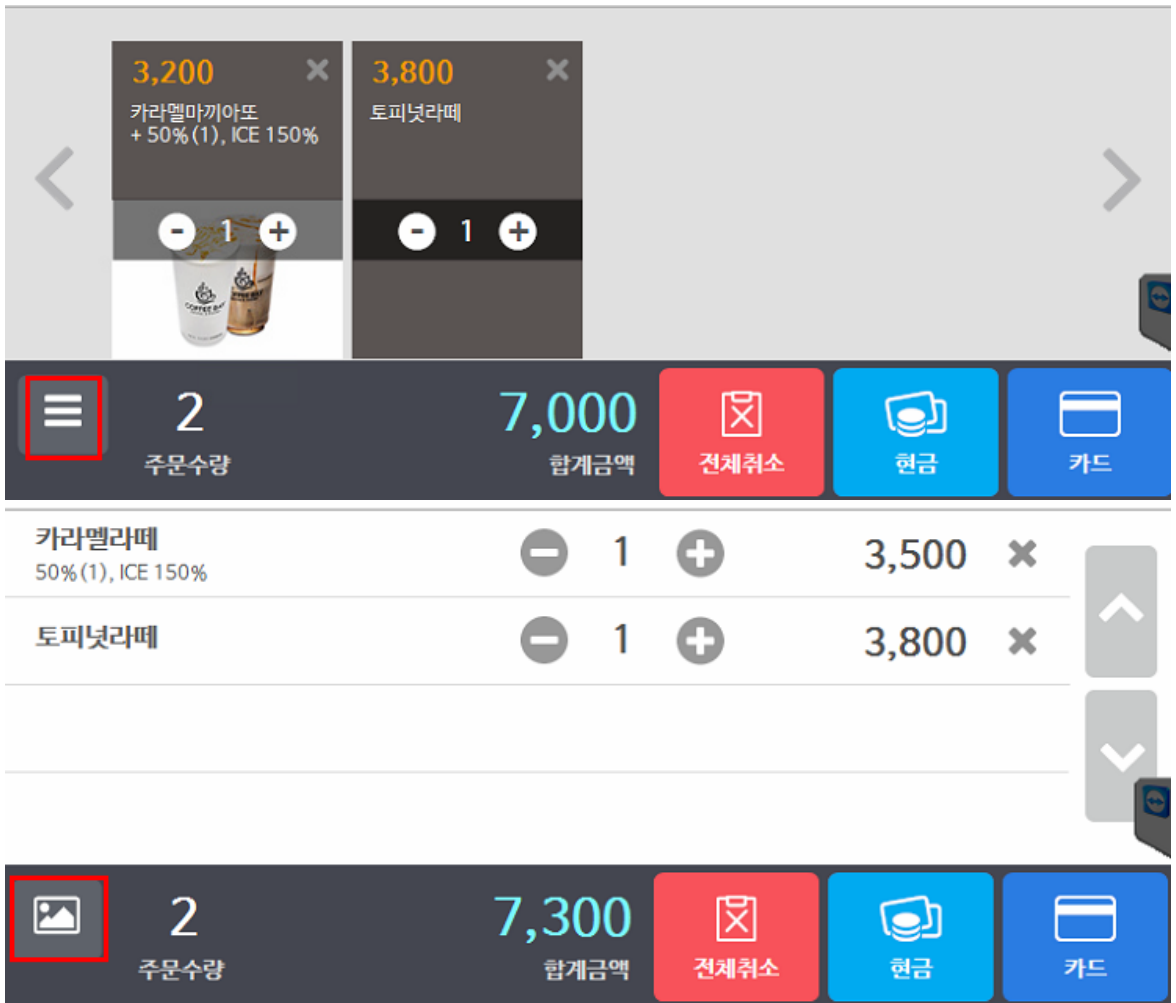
3,200
카라멜마끼아또
+ 50% (1), ICE 150%
- 1 +

3,800
토피넛라떼
- 1 +

2
주문수량
7,000
합계금액
전체취소
현금
카드

카라멜라떼
50% (1), ICE 150%
1
3,500

토피넛라떼
1
3,800

2
주문수량
7,300
합계금액
전체취소
현금
카드